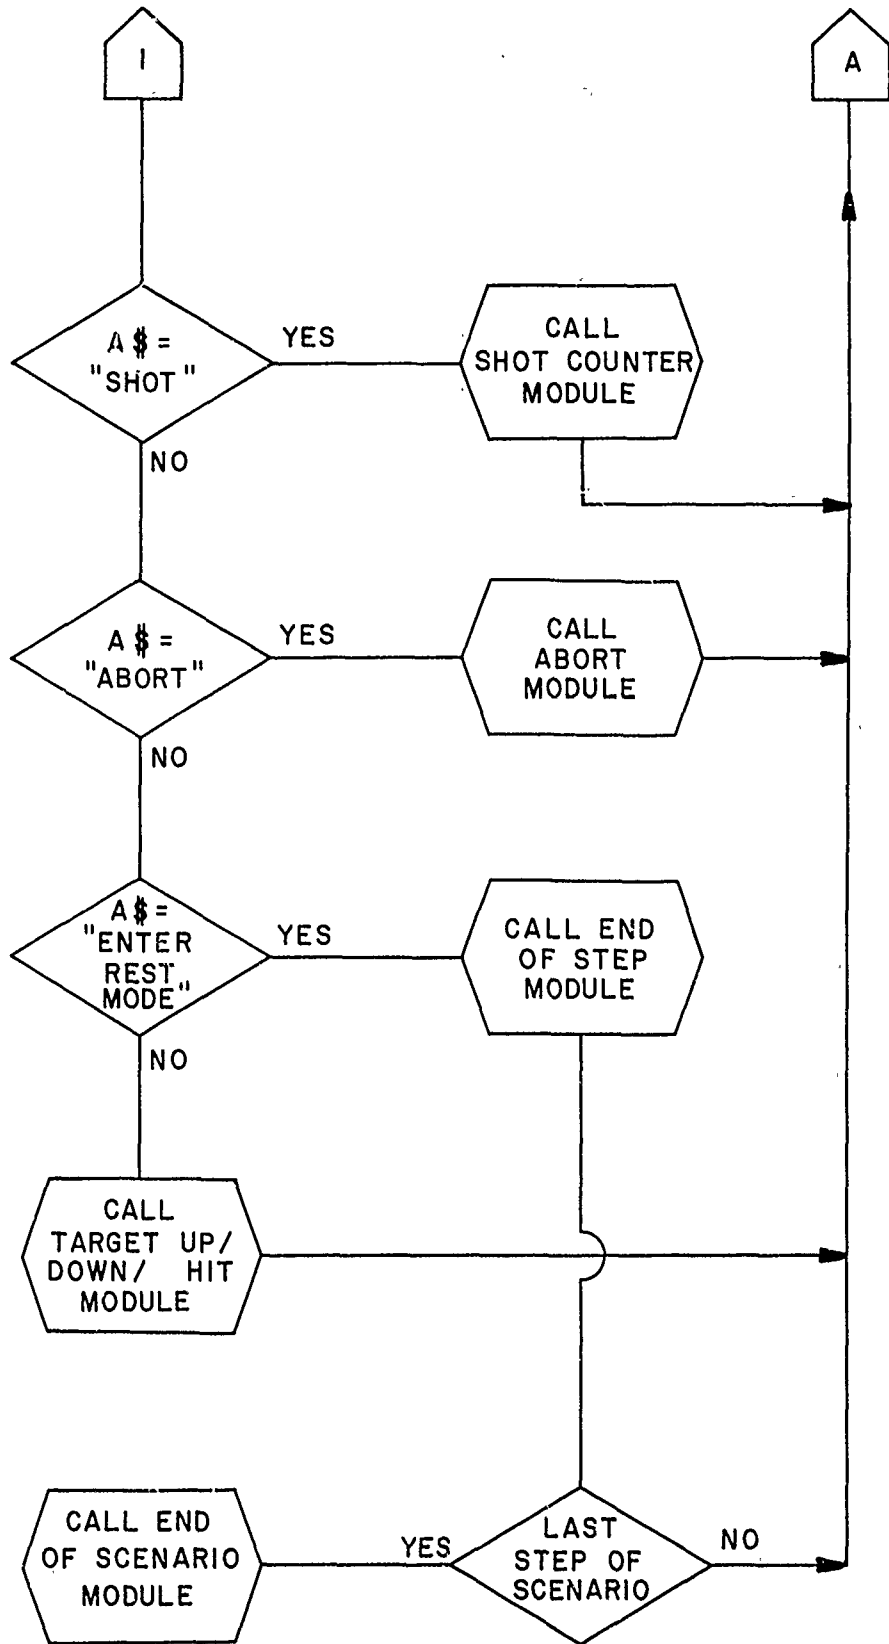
I

A

A$ = "SHOT"

YES

CALL SHOT COUNTER MODULE

NO

A$ = "ABORT"

YES

CALL ABORT MODULE

NO

A$ = "ENTER REST MODE"

YES

CALL END OF STEP MODULE

NO

CALL TARGET UP/ DOWN/ HIT MODULE

CALL END OF SCENARIO MODULE

YES

LAST STEP OF SCENARIO

NO